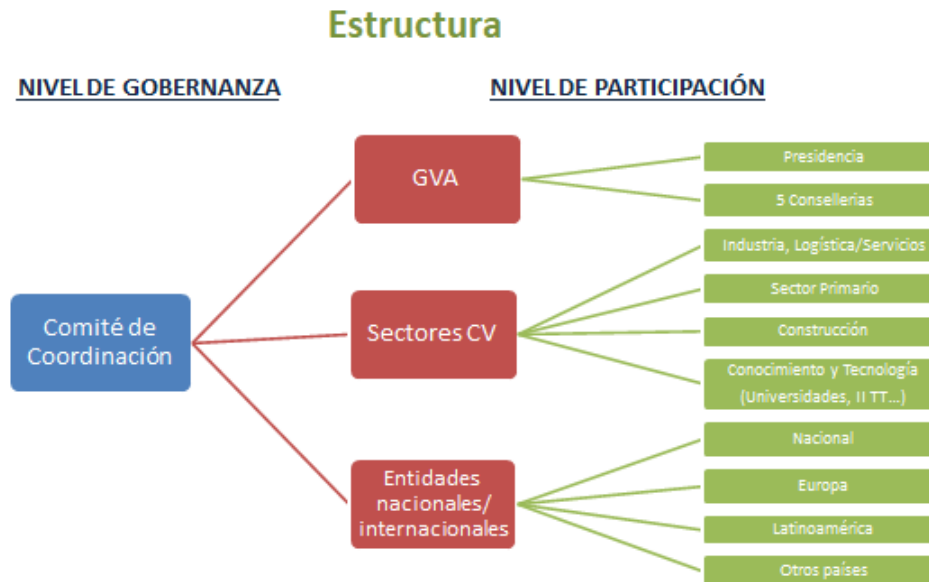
Estructura

NIVEL DE GOBERNANZA

NIVEL DE PARTICIPACIÓN

Comité de Coordinación

GVA

Sectores CV

Entidades nacionales/ internacionales

Presidencia

5 Consellerias

Industria, Logística/Servicios

Sector Primario

Construcción

Conocimiento y Tecnología (Universidades, II TT…)

Nacional

Europa

Latinoamérica

Otros países